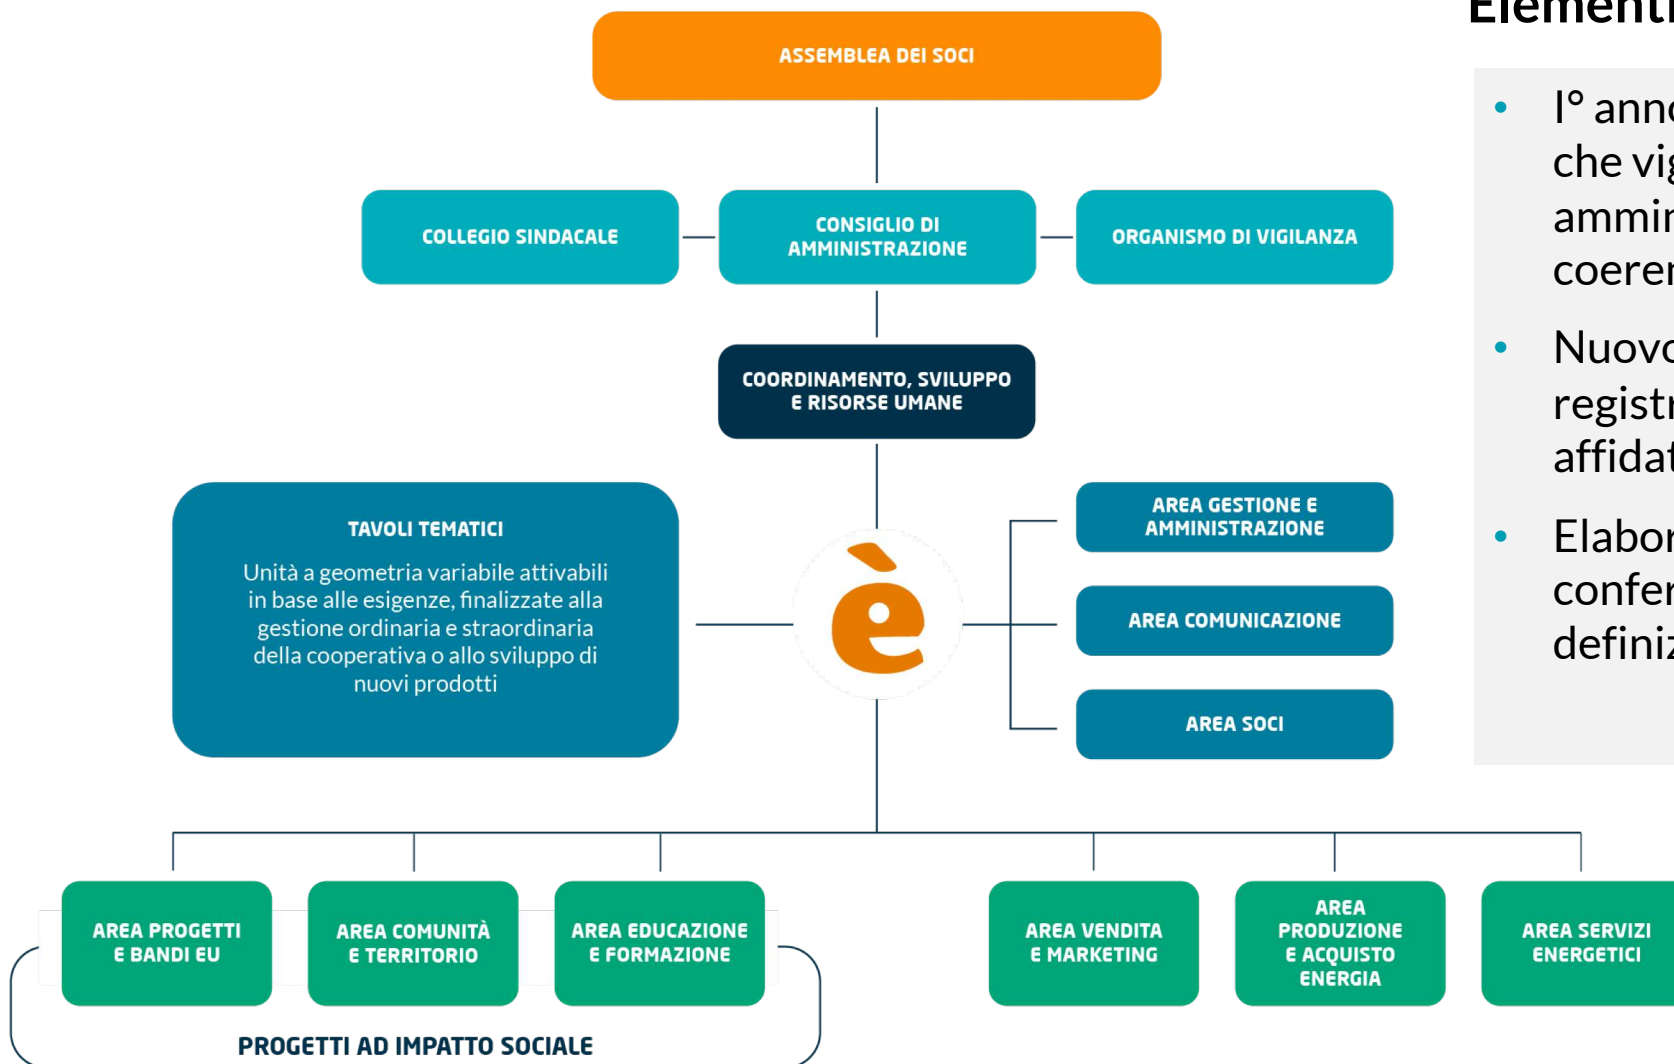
ASSEMBLEA DEI SOCI

COLLEGIO SINDACALE

CONSIGLIO DI AMMINISTRAZIONE

ORGANISMO DI VIGILANZA

COORDINAMENTO, SVILUPPO E RISORSE UMANE

TAVOLI TEMATICI

Unità a geometria variabile attivabili in base alle esigenze, finalizzate alla gestione ordinaria e straordinaria della cooperativa o allo sviluppo di nuovi prodotti

è

AREA GESTIONE E AMMINISTRAZIONE

AREA COMUNICAZIONE

AREA SOCI

AREA PROGETTI E BANDI EU

AREA COMUNITÀ E TERRITORIO

AREA EDUCAZIONE E FORMAZIONE

AREA VENDITA E MARKETING

AREA PRODUZIONE E ACQUISTO ENERGIA

AREA SERVIZI ENERGETICI

PROGETTI AD IMPATTO SOCIALE

Elementi

• I° anno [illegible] che vi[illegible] ammi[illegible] coere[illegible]

• Nuov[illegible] regist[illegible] affida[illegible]

• Elabo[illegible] confe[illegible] definiz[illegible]